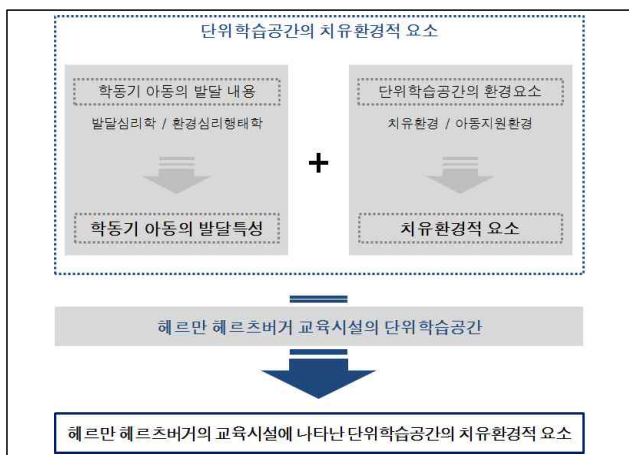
단위학습공간의 치유환경적 요소

학동기 아동의 발달 내용

발달심리학 / 환경심리행태학

학동기 아동의 발달특성

+

단위학습공간의 환경요소

치유환경 / 아동지원환경

치유환경적 요소

헤르만 헤르츠버거 교육시설의 단위학습공간

헤르만 헤르츠버거의 교육시설에 나타난 단위학습공간의 치유환경적 요소